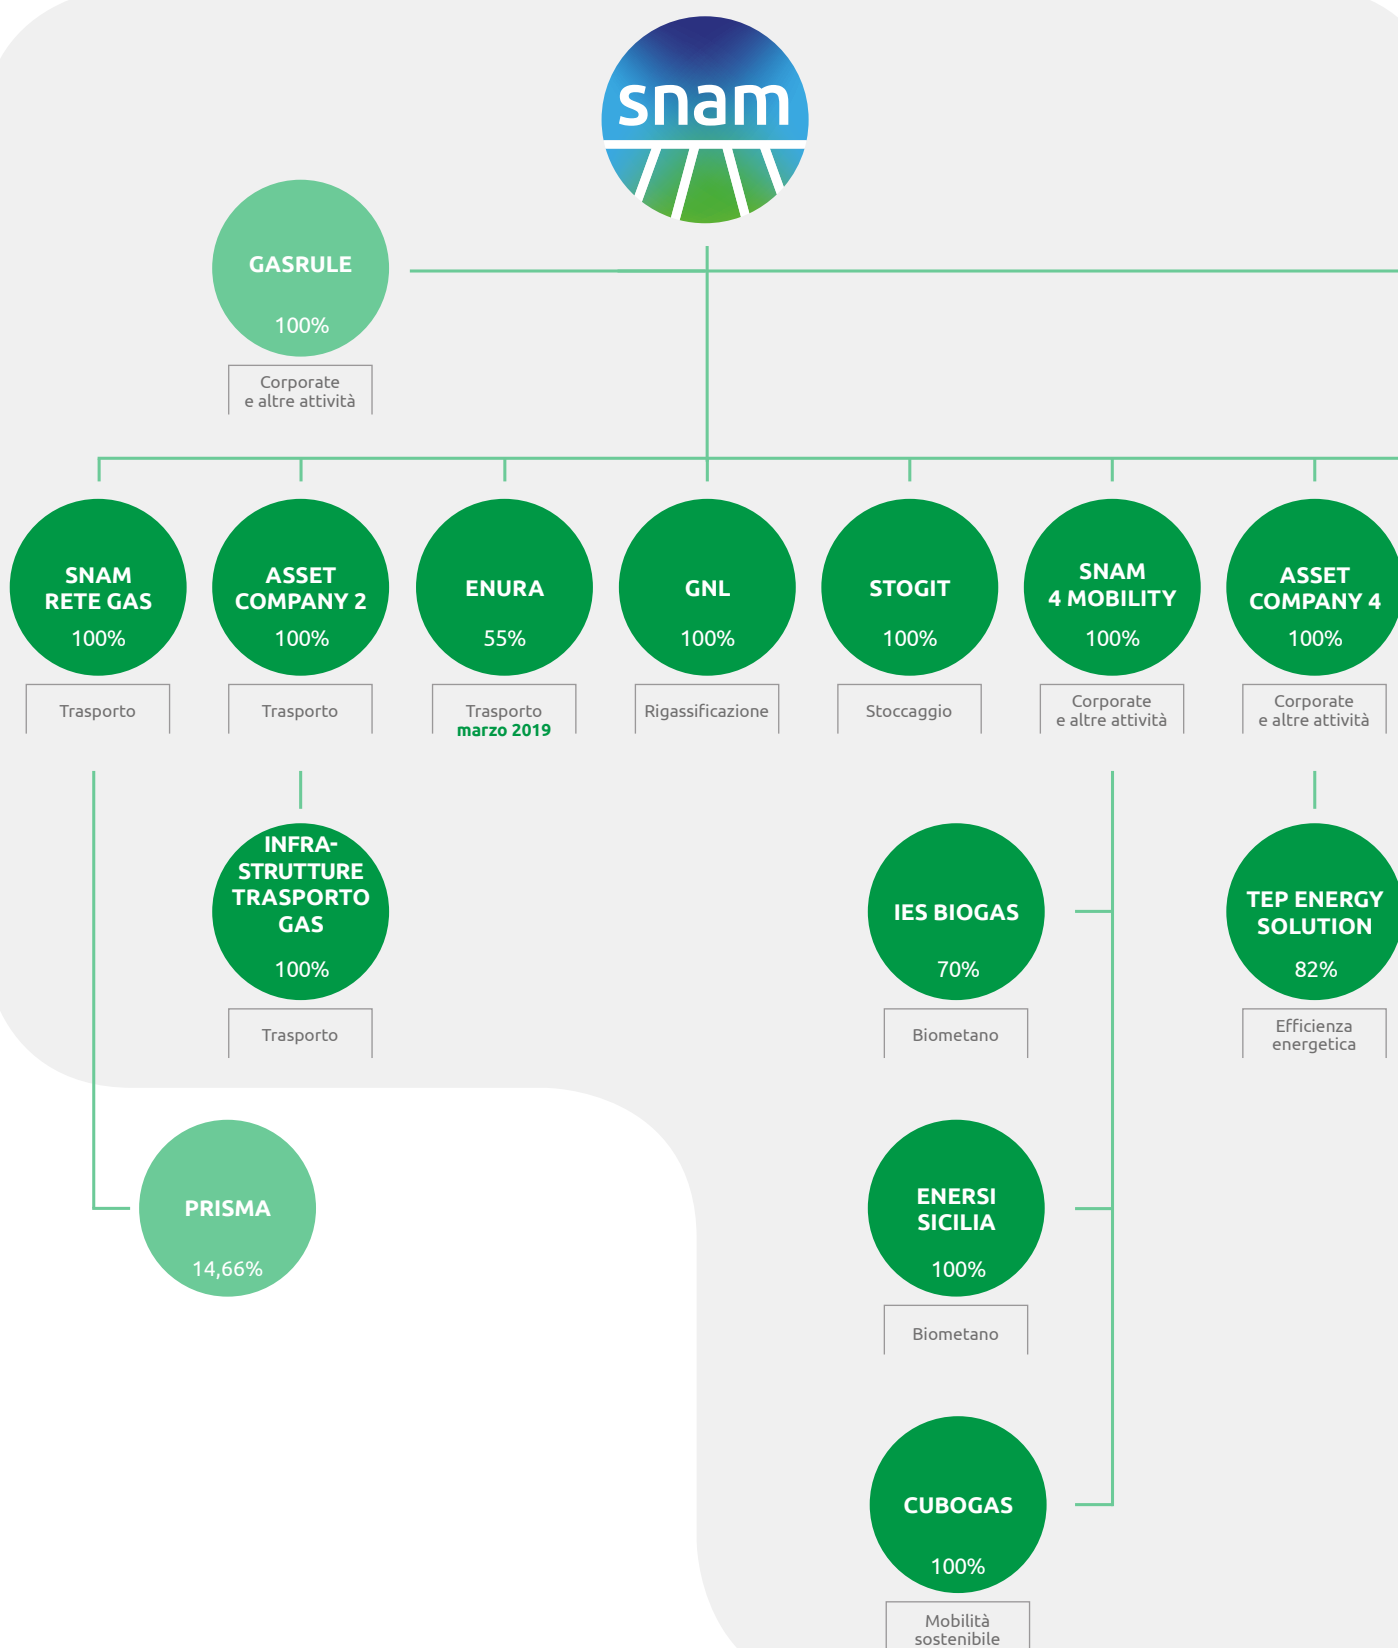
snam

GASRULE
100%
Corporate e altre attività

SNAM RETE GAS
100%
Trasporto

ASSET COMPANY 2
100%
Trasporto

ENURA
55%
Trasporto
marzo 2019

GNL
100%
Rigassificazione

STOGIT
100%
Stoccaggio

SNAM 4 MOBILITY
100%
Corporate e altre attività

ASSET COMPANY 4
100%
Corporate e altre attività

INFRA-STRUTTURE TRASPORTO GAS
100%
Trasporto

IES BIOGAS
70%
Biometano

TEP ENERGY SOLUTION
82%
Efficienza energetica

PRISMA
14,66%

ENERSI SICILIA
100%
Biometano

CUBOGAS
100%
Mobilità sostenibile